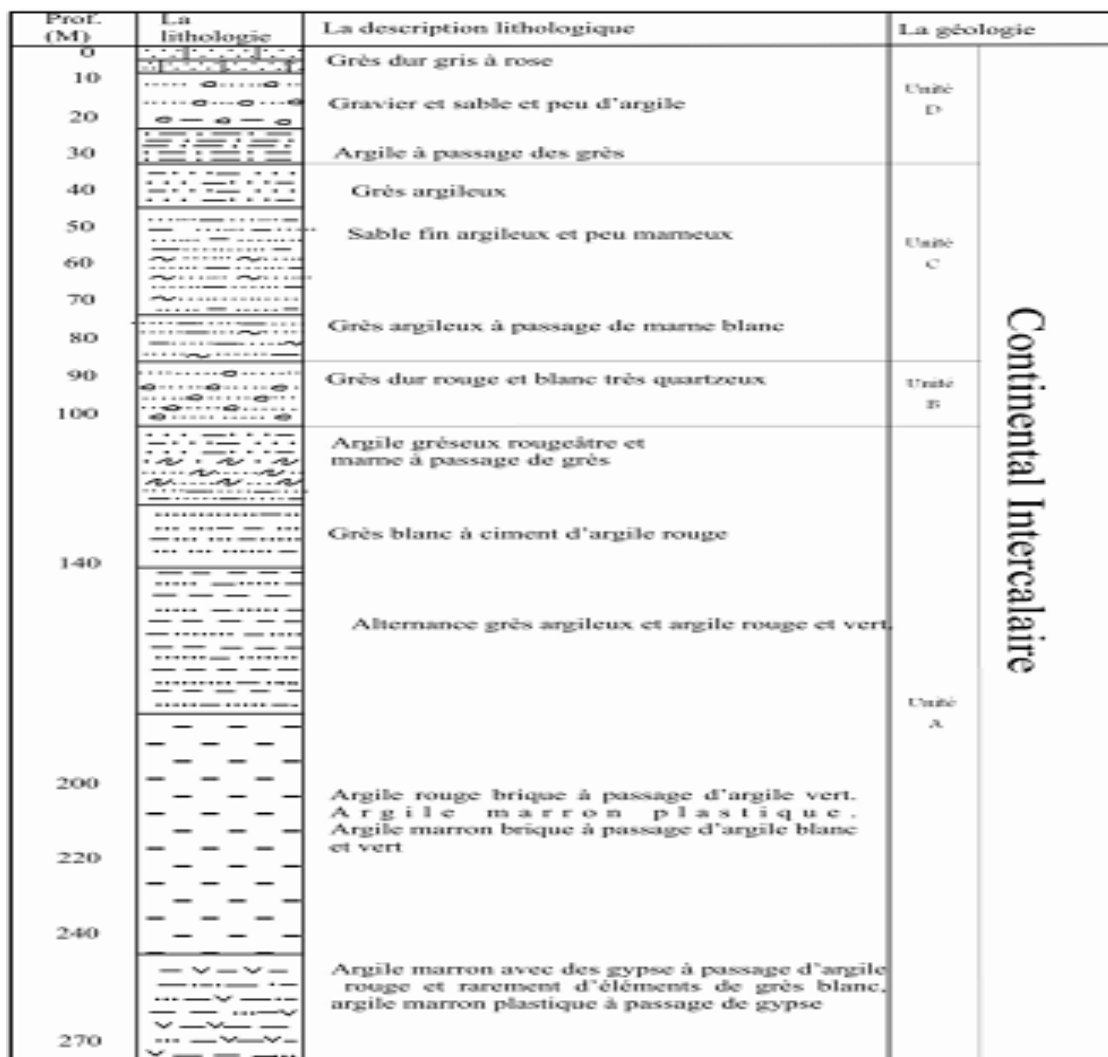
| Prof. (M) | La lithologie | La description lithologique | La géologie | |
|---|---|---|---|---|
| 0 10 20 | | Grès dur gris à rose | Unité D | Continental Intercalaire |
| | | Gravier et sable et peu d'argile | | |
| 30 | | Argile à passage des grès | | |
| 40 | | Grès argileux | Unité C | |
| 50 60 70 | | Sable fin argileux et peu marneux | | |
| 80 | | Grès argileux à passage de marne blanc | | |
| 90 100 | | Grès dur rouge et blanc très quartzeux | Unité B | |
| | | Argile grèseux rougeâtre et marne à passage de grès | Unité A | |
| 140 | | Grès blanc à ciment d'argile rouge | | |
| | | Alternance grès argileux et argile rouge et vert | | |
| 200 220 240 | | Argile rouge brique à passage d'argile vert. Argile marron plastique. Argile marron brique à passage d'argile blanc et vert | | |
| 270 | | Argile marron avec des gypse à passage d'argile rouge et rarement d'éléments de grès blanc, argile marron plastique à passage de gypse | | |